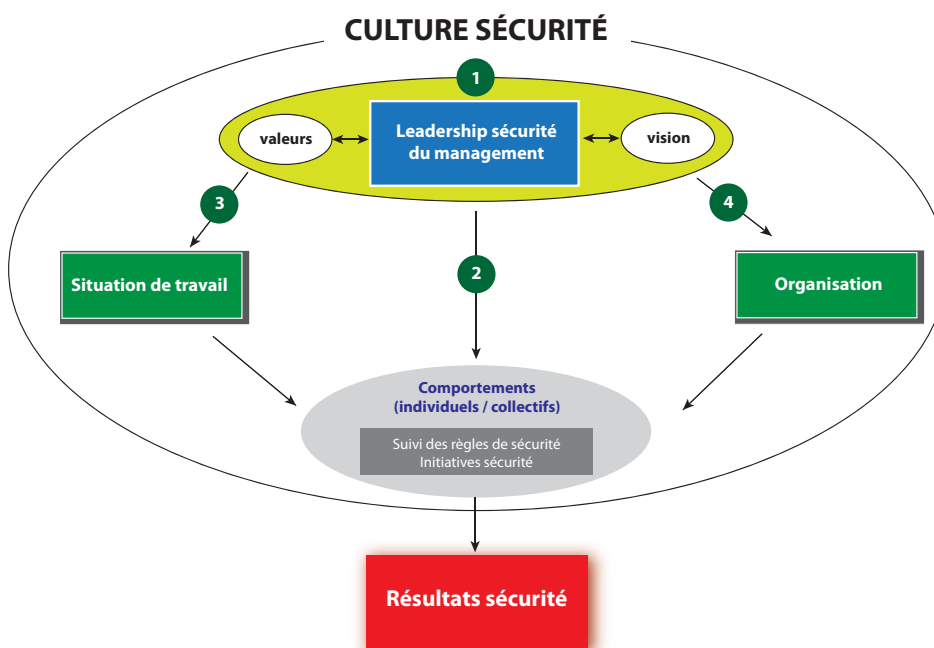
CULTURE SÉCURITÉ

1

valeurs

Leadership sécurité du management

vision

3

4

2

Situation de travail

Organisation

Comportements (individuels / collectifs)

Suivi des règles de sécurité
Initiatives sécurité

Résultats sécurité